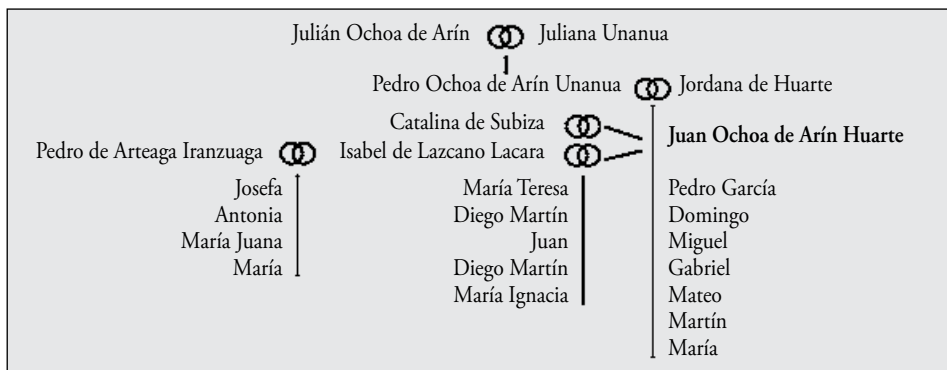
Julián Ochoa de Arín Juliana Unanua

Pedro Ochoa de Arín Unanua Jordana de Huarte

Catalina de Subiza

Pedro de Arteaga Iranzuaga Isabel de Lazcano Lacara

**Juan Ochoa de Arín Huarte**

Josefa
Antonia
María Juana
María

María Teresa
Diego Martín
Juan
Diego Martín
María Ignacia

Pedro García
Domingo
Miguel
Gabriel
Mateo
Martín
María